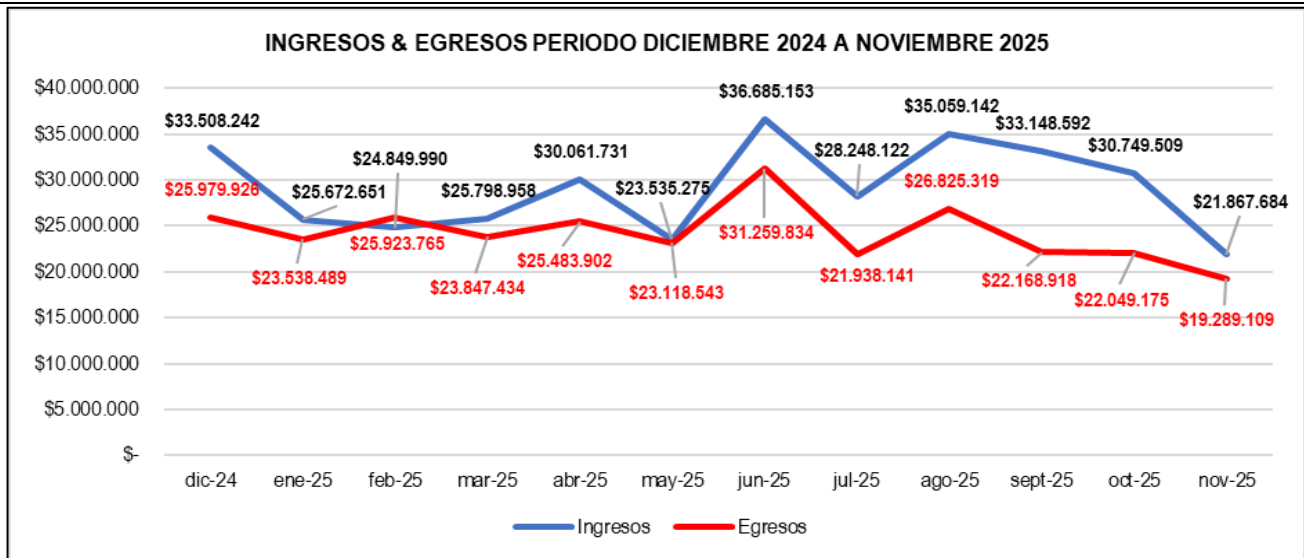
INGRESOS & EGRESOS PERIODO DICIEMBRE 2024 A NOVIEMBRE 2025

$40.000.000
$35.000.000
$30.000.000
$25.000.000
$20.000.000
$15.000.000
$10.000.000
$5.000.000
$-

$33.508.242
$25.979.926
$25.672.651
$23.538.489
$24.849.990
$25.923.765
$25.798.958
$23.847.434
$30.061.731
$25.483.902
$23.535.275
$23.118.543
$36.685.153
$31.259.834
$28.248.122
$21.938.141
$35.059.142
$26.825.319
$33.148.592
$22.168.918
$30.749.509
$22.049.175
$21.867.684
$19.289.109

dic-24 ene-25 feb-25 mar-25 abr-25 may-25 jun-25 jul-25 ago-25 sept-25 oct-25 nov-25

Ingresos Egresos